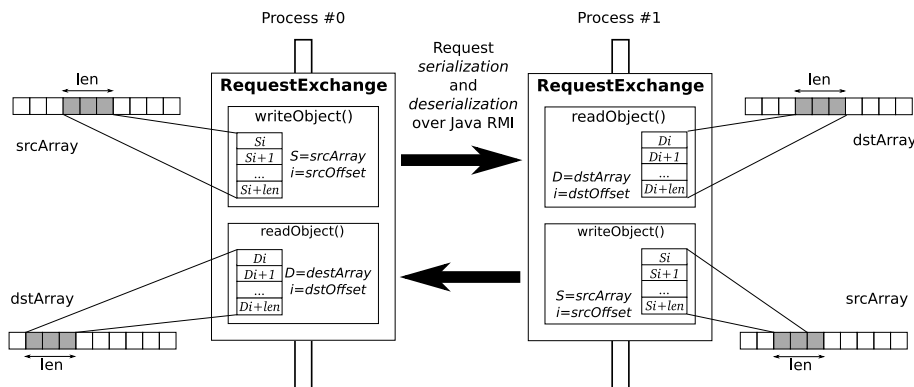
Process #0

Process #1

Request *serialization* and *deserialization* over Java RMI

**RequestExchange**

**RequestExchange**

len

srcArray

writeObject()

$S_i$

$S_{i+1}$

...

$S_{i+len}$

S=srcArray
i=srcOffset

readObject()

$D_i$

$D_{i+1}$

...

$D_{i+len}$

D=destArray
i=dstOffset

dstArray

len

readObject()

$D_i$

$D_{i+1}$

...

$D_{i+len}$

D=dstArray
i=dstOffset

len

dstArray

writeObject()

$S_i$

$S_{i+1}$

...

$S_{i+len}$

S=srcArray
i=srcOffset

srcArray

len